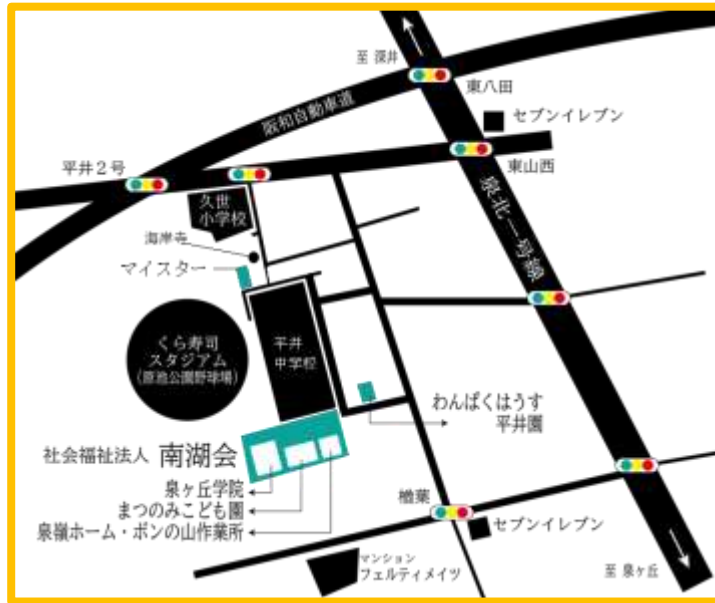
至 深井

東八田

セブンイレブン

阪和自動車道

平井２号

東山西

泉北一号線

久世
小学校

海岸寺

マイスター

くら寿司
スタジアム
（原池公園野球場）

平井
中学校

わんぱくはうす
平井園

社会福祉法人 南湖会

泉ヶ丘学院
まつのみこども園
泉嶺ホーム・ボンの山作業所

檜葉

セブンイレブン

マンション
フェルティメイツ

至 泉ヶ丘